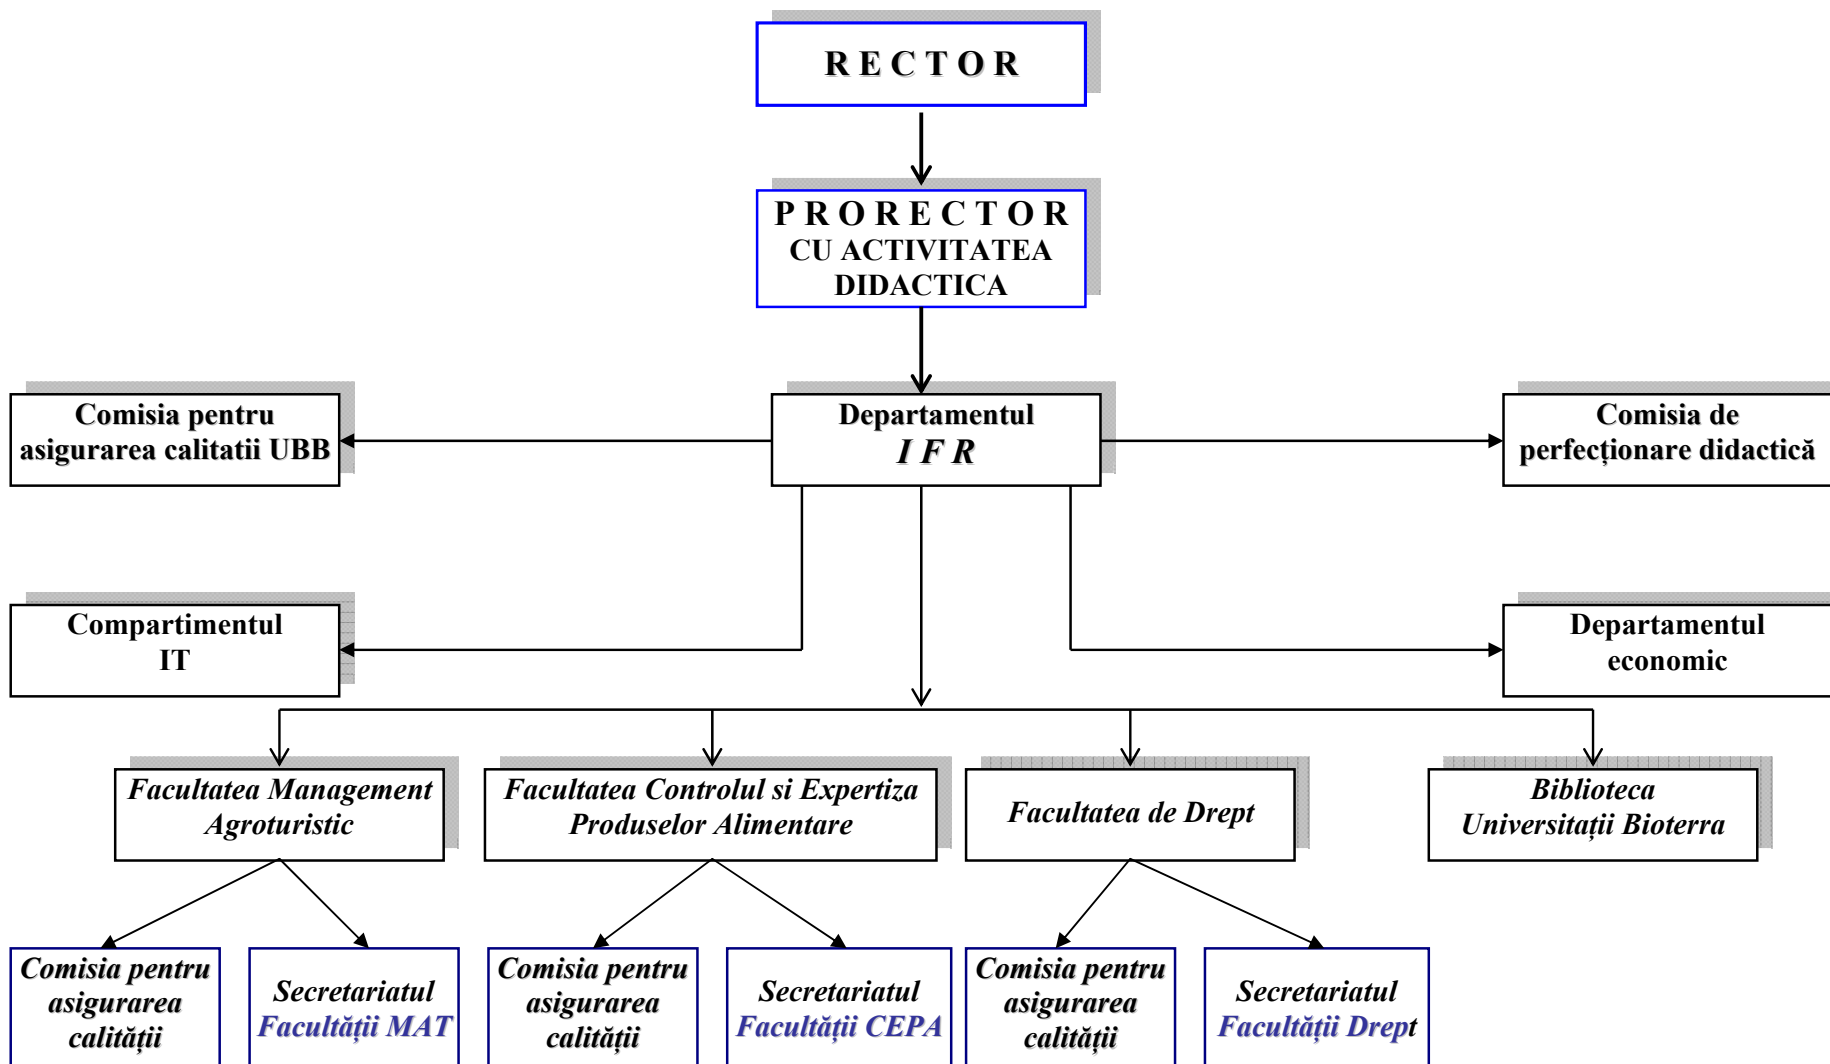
R E C T O R

P R O R E C T O R
CU ACTIVITATEA DIDACTICA

Comisia pentru asigurarea calitatii UBB

Departamentul
I F R

Comisia de perfecționare didactică

Compartimentul IT

Departamentul economic

Facultatea Management Agroturistic

Facultatea Controlul si Expertiza Produselor Alimentare

Facultatea de Drept

Biblioteca Universitații Bioterra

Comisia pentru asigurarea calității

Secretariatul Facultății MAT

Comisia pentru asigurarea calității

Secretariatul Facultății CEPA

Comisia pentru asigurarea calității

Secretariatul Facultății Drept